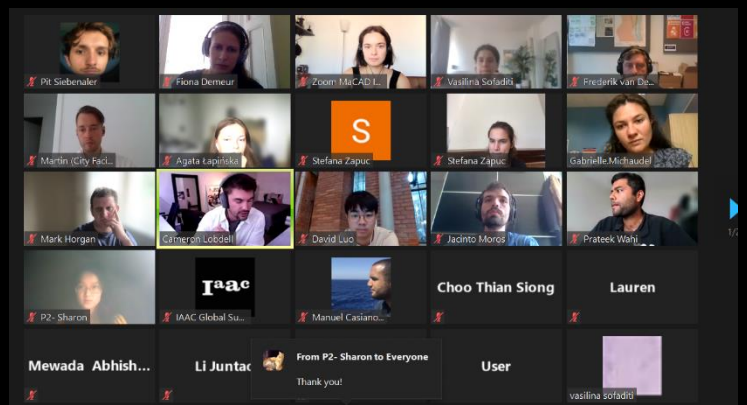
Pit Siebenaler
Fiona Demeur
Zoom MaCAD I...
Vasilina Sofaditi
Frederik van De...
Martin (City Faci...
Agata Łapińska
S
Stefana Zapuc
Stefana Zapuc
Gabrielle Michaudel
Mark Horgan
Cameron Lobdell
David Luo
Jacinto Moros
Prateek Wahi
P2- Sharon
Iaac
IAAC Global Su...
Manuel Casianc...
Choo Thian Siong
Lauren
Mewada Abhish...
Li Juntac
From P2- Sharon to Everyone
Thank you!
User
vasilina sofaditi
1/